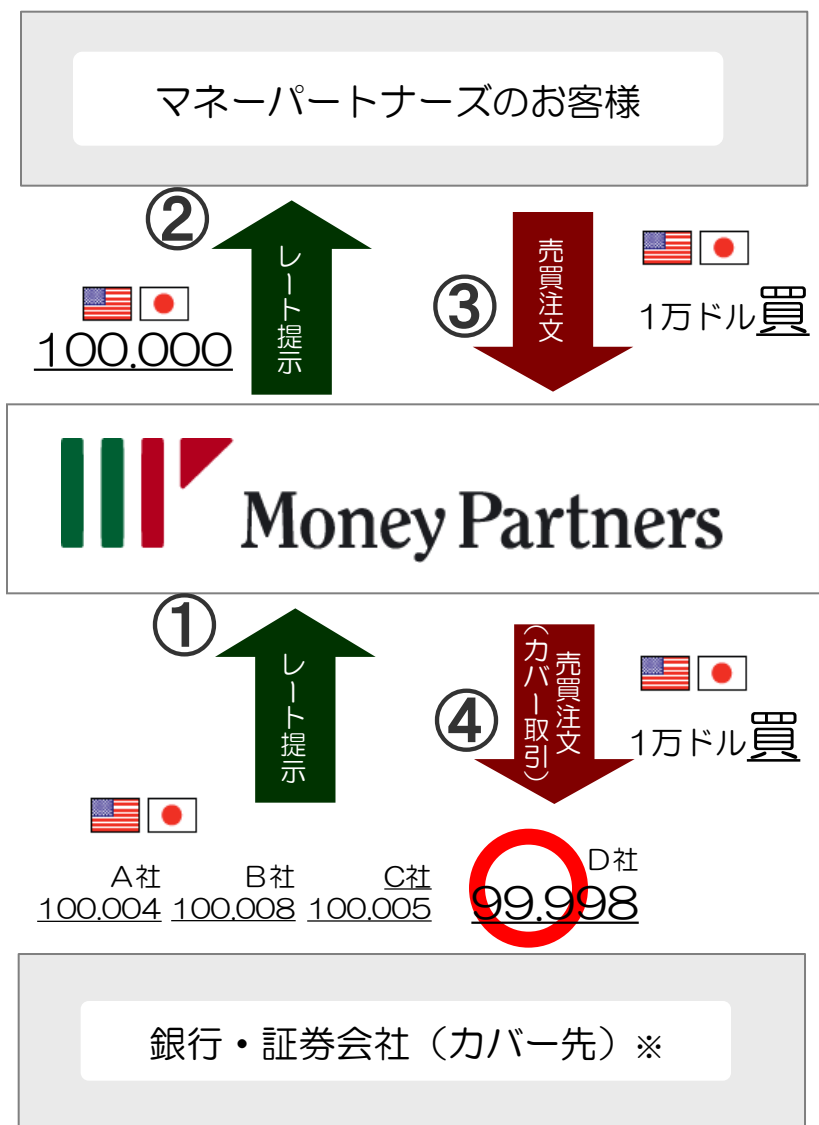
マネーパートナーズのお客様

②

レート提示

100.000

③

売買注文

1万ドル買

Money Partners

①

レート提示

④

売買注文（カバー取引）

1万ドル買

A社
100.004

B社
100.008

C社
100.005

D社
99.998

銀行・証券会社（カバー先）※